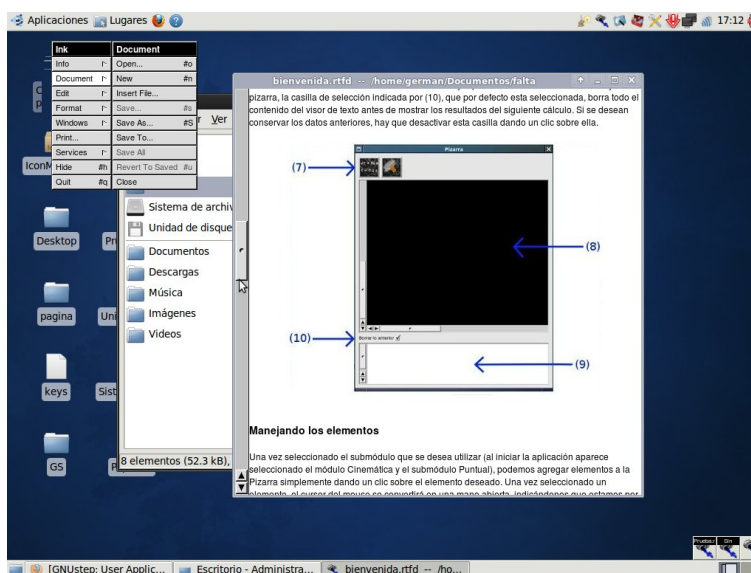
Aplicaciones Lugares 17:12

Ink
Info
Document
Edit
Format
Windows
Print...
Services
Hide #h
Quit #q

Document
Open... #o
New #n
Insert File...
Save... #s
Save As... #S
Save To...
Save All
Revert To Saved #u
Close

bienvenida.rtfd -- /home/german/Documentos/falta

pizarra, la casilla de selección indicada por (10), que por defecto esta seleccionada, borra todo el contenido del visor de texto antes de mostrar los resultados del siguiente cálculo. Si se desean conservar los datos anteriores, hay que desactivar esta casilla dando un clic sobre ella.

(7)
Pizarra
(8)
(10)
Borrar lo anterior
(9)

Manejando los elementos

Una vez seleccionado el submódulo que se desea utilizar (al iniciar la aplicación aparece seleccionado el módulo Cinemática y el submódulo Puntual), podemos agregar elementos a la Pizarra simplemente dando un clic sobre el elemento deseado. Una vez seleccionado un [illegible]

Ver
Sistema de archiv
Unidad de disque
Documentos
Descargas
Música
Imágenes
Videos
8 elementos (52.3 kB),

IconM
Desktop
pagina
keys
GS

[GNUstep: User Applic... Escritorio - Administra... bienvenida.rtfd -- /ho...